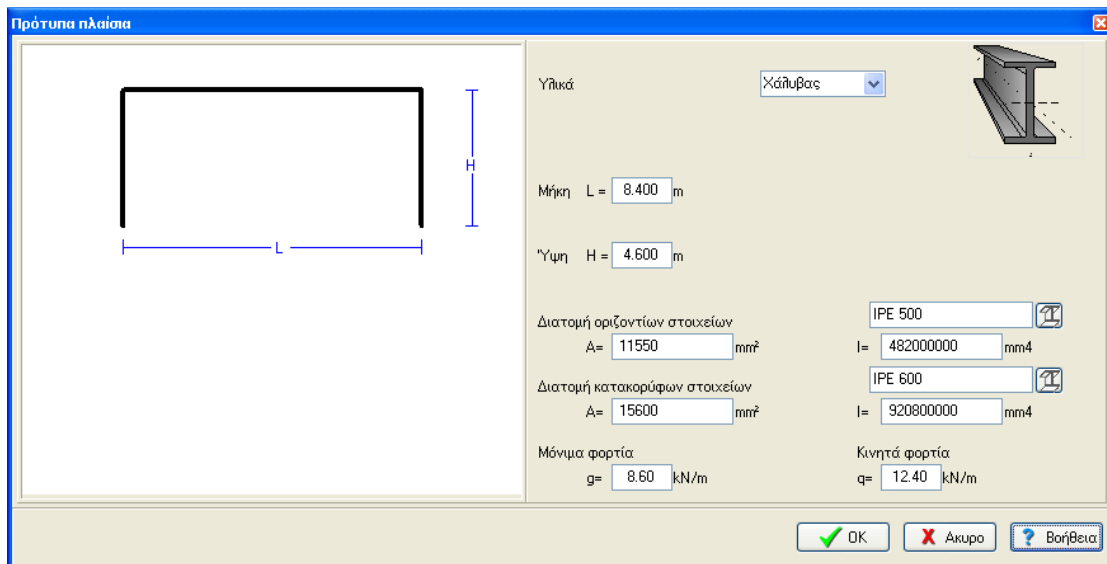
Πρότυπα πλαίσια

H

L

Υλικά Χάλυβας

Μήκη L = 8.400 m

Ύψη H = 4.600 m

Διατομή οριζοντίων στοιχείων
IPE 500
A= 11550 mm²
I= 482000000 mm4

Διατομή κατακορύφων στοιχείων
IPE 600
A= 15600 mm²
I= 920800000 mm4

Μόνιμα φορτία
g= 8.60 kN/m

Κινητά φορτία
q= 12.40 kN/m

OK
Ακυρο
Βοήθεια